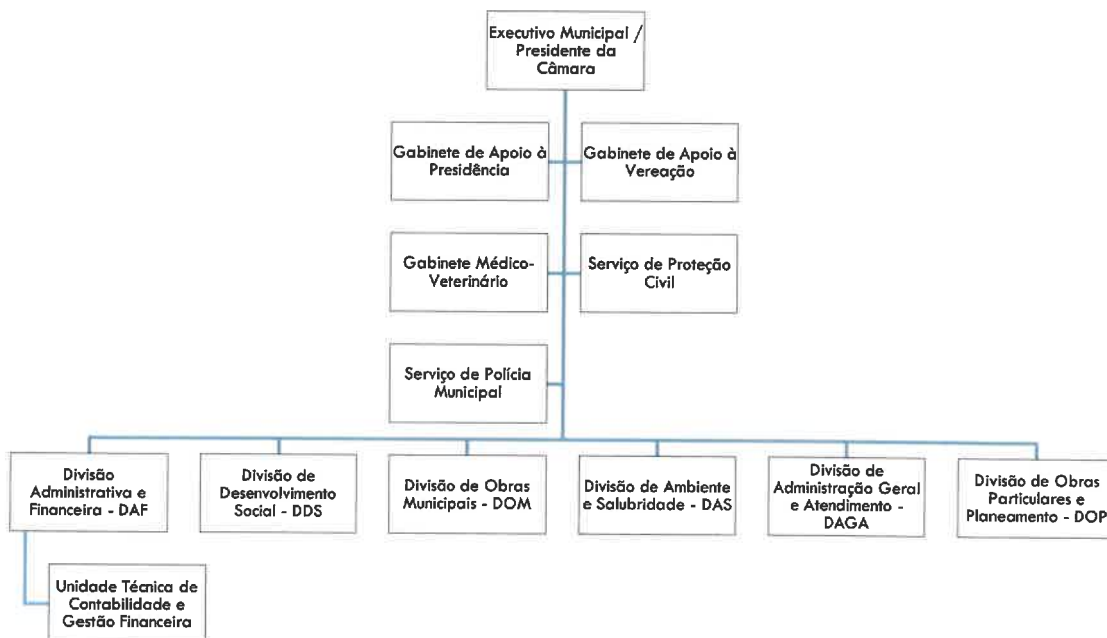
Executivo Municipal / Presidente da Câmara

Gabinete de Apoio à Presidência

Gabinete de Apoio à Vereação

Gabinete Médico-Veterinário

Serviço de Proteção Civil

Serviço de Polícia Municipal

Divisão Administrativa e Financeira - DAF

Divisão de Desenvolvimento Social - DDS

Divisão de Obras Municipais - DOM

Divisão de Ambiente e Salubridade - DAS

Divisão de Administração Geral e Atendimento - DAGA

Divisão de Obras Particulares e Planeamento - DOP

Unidade Técnica de Contabilidade e Gestão Financeira